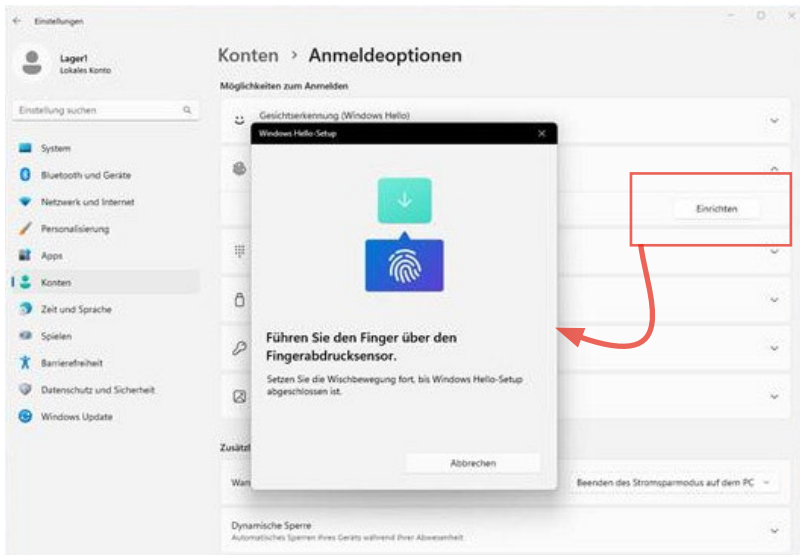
Einstellungen

Lager1
Lokales Konto

Einstellung suchen

System
Bluetooth und Geräte
Netzwerk und Internet
Personalisierung
Apps
Konten
Zeit und Sprache
Spielen
Barrierefreiheit
Datenschutz und Sicherheit
Windows Update

Konten › Anmeldeoptionen

Möglichkeiten zum Anmelden

Gesichtserkennung (Windows Hello)

Einrichten

Zusätzl

Wan

Beenden des Stromsparmodus auf dem PC

Dynamische Sperre
Automatisches Sperren Ihres Geräts während Ihrer Abwesenheit

Windows Hello-Setup

Führen Sie den Finger über den Fingerabdrucksensor.

Setzen Sie die Wischbewegung fort, bis Windows Hello-Setup abgeschlossen ist.

Abbrechen